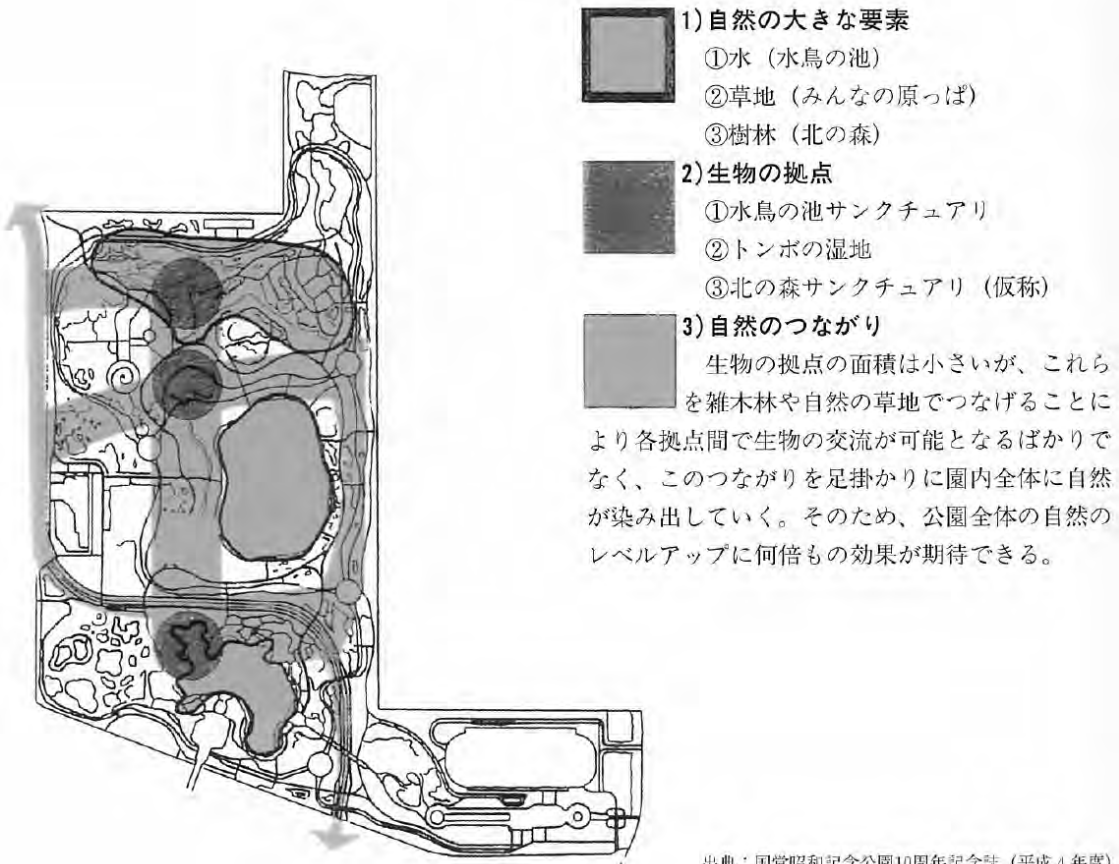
1)自然の大きな要素
①水（水鳥の池）
②草地（みんなの原っぱ）
③樹林（北の森）

2)生物の拠点
①水鳥の池サンクチュアリ
②トンボの湿地
③北の森サンクチュアリ（仮称）

3)自然のつながり
生物の拠点の面積は小さいが、これらを雑木林や自然の草地でつなげることにより各拠点間で生物の交流が可能となるばかりでなく、このつながりを足掛かりに園内全体に自然が染み出していく。そのため、公園全体の自然のレベルアップに何倍もの効果が期待できる。

出典：国営昭和記念公園10周年記念誌（平成４年度）